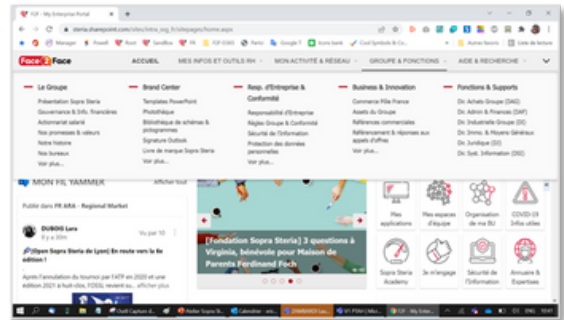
F2F - My Enterprise Portal
steria.sharepoint.com/sites/intra_sog_fr/sitepages/home.aspx

Face2Face

ACCUEIL
MES INFOS ET OUTILS RH
MON ACTIVITÉ & RÉSEAU
GROUPE & FONCTIONS
AIDE & RECHERCHE

Le Groupe
Présentation Sopra Steria
Gouvernance & Info. financières
Actionnariat salarié
Nos promesses & valeurs
Notre histoire
Nos bureaux
Voir plus...

Brand Center
Templates PowerPoint
Photothèque
Bibliothèque de schémas & pictogrammes
Signature Outlook
Livre de marque Sopra Steria
Voir plus...

Resp. d'Entreprise & Conformité
Responsabilité d'Entreprise
Règles Groupe & Conformité
Sécurité de l'Information
Protection des données personnelles
Voir plus...

Business & Innovation
Commerce Pôle France
Assets du Groupe
Références commerciales
Référencement & réponses aux appels d'offres
Voir plus...

Fonctions & Supports
Dir. Achats Groupe (DAG)
Dir. Admin & Finances (DAF)
Dir. Industrielle Groupe (DI)
Dir. Immo. & Moyens Généraux
Dir. Juridique (DJ)
Dir. Syst. Information (DSI)
Voir plus...

MON FIL YAMMER
Afficher tout

Publié dans FR ARA - Regional Market

DUBOIS Lara
il y a 30m
Vu par 10

[Open Sopra Steria de Lyon] En route vers la 6e édition !

Après l'annulation du tournoi par l'ATP en 2020 et une édition 2021 à huit-clos, l'OSSL revient au... afficher plus

[Fondation Sopra Steria] 3 questions à Virginia, bénévole pour Maison de Parents Ferdinand Foch

Mes applications
Mes espaces d'équipe
Organisation de ma BU
COVID-19 Infos utiles
Sopra Steria Academy
Je m'engage
Sécurité de l'Information
Annuaire & Expertises